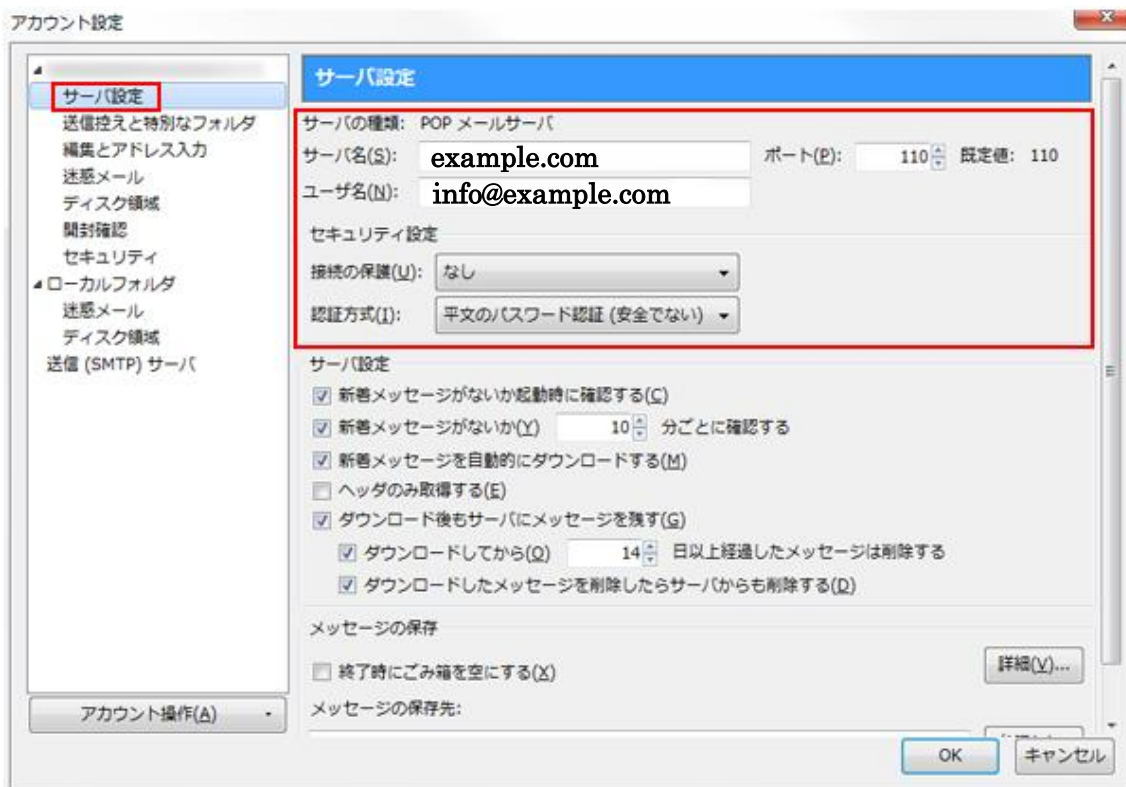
アカウント設定

サーバ設定
送信控えと特別なフォルダ
編集とアドレス入力
迷惑メール
ディスク領域
開封確認
セキュリティ
ローカルフォルダ
迷惑メール
ディスク領域
送信 (SMTP) サーバ

アカウント操作(A)

サーバ設定

サーバの種類: POP メールサーバ
サーバ名(S): example.com
ポート(P): 110
既定値: 110
ユーザ名(N): info@example.com

セキュリティ設定
接続の保護(U): なし
認証方式(I): 平文のパスワード認証 (安全でない)

サーバ設定
新着メッセージがないか起動時に確認する(C)
新着メッセージがないか(Y) 10 分ごとに確認する
新着メッセージを自動的にダウンロードする(M)
ヘッダのみ取得する(E)
ダウンロード後もサーバにメッセージを残す(G)
ダウンロードしてから(O) 14 日以上経過したメッセージは削除する
ダウンロードしたメッセージを削除したらサーバからも削除する(D)

メッセージの保存
終了時にごみ箱を空にする(X)
詳細(V)...
メッセージの保存先:
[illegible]

OK
キャンセル